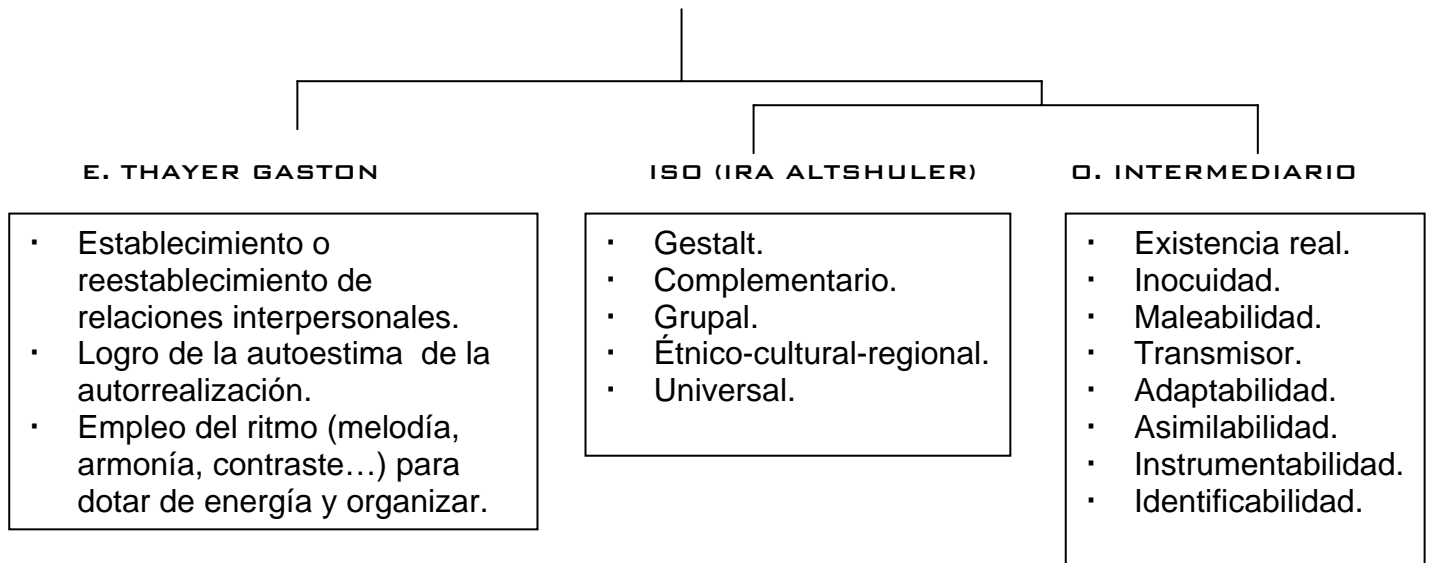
E. THAYER GASTON

- Establecimiento o reestablecimiento de relaciones interpersonales.
- Logro de la autoestima de la autorrealización.
- Empleo del ritmo (melodía, armonía, contraste…) para dotar de energía y organizar.

ISO (IRA ALTSHULER)

- Gestalt.
- Complementario.
- Grupal.
- Étnico-cultural-regional.
- Universal.

O. INTERMEDIARIO

- Existencia real.
- Inocuidad.
- Maleabilidad.
- Transmisor.
- Adaptabilidad.
- Asimilabilidad.
- Instrumentabilidad.
- Identificabilidad.